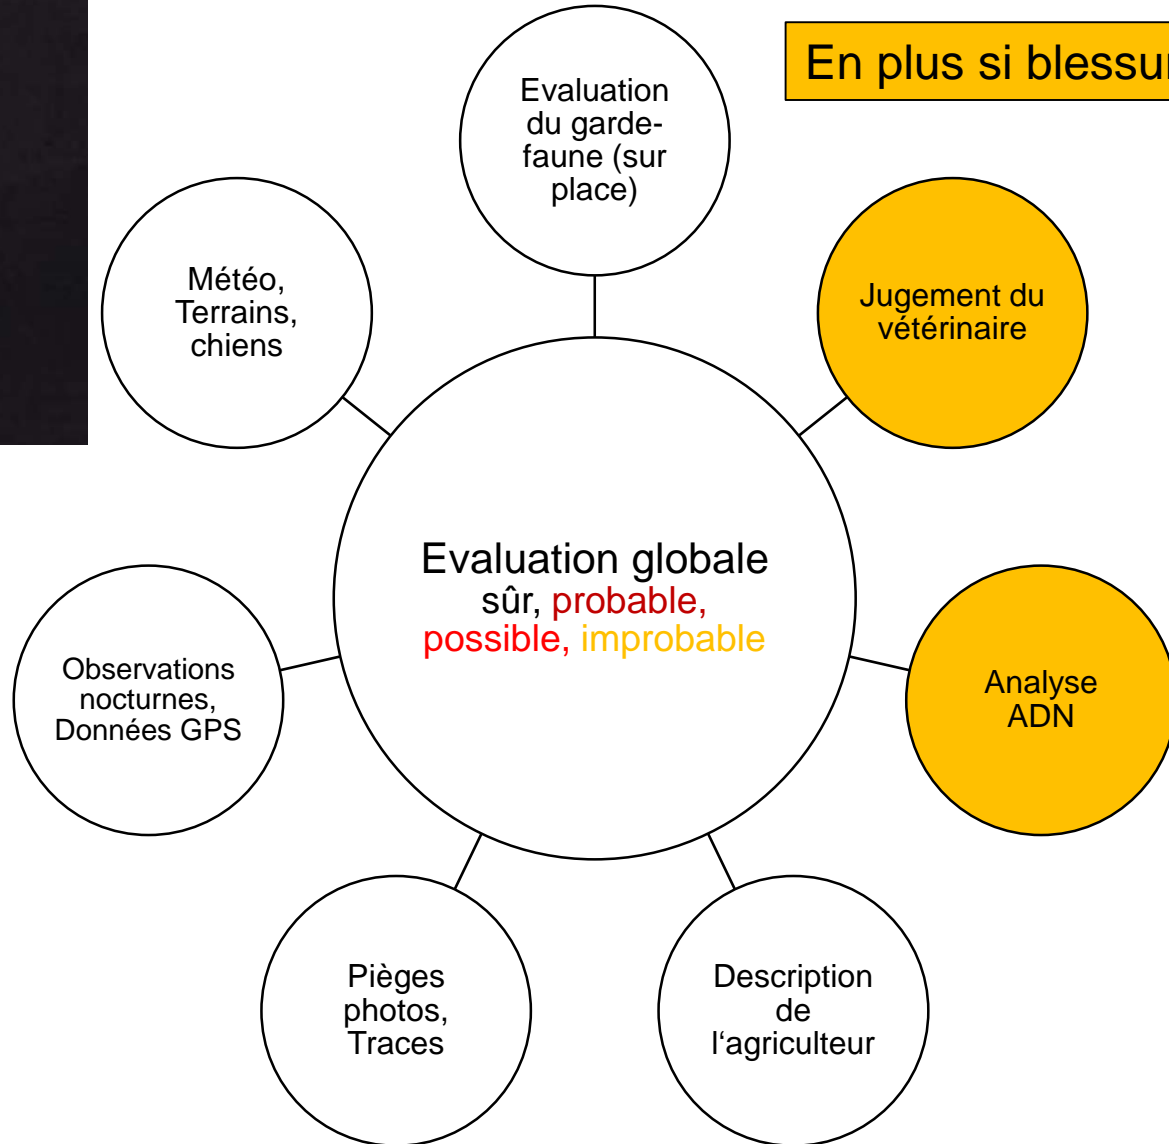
En plus si blessu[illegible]

Evaluation du garde-faune (sur place)

Météo, Terrains, chiens

Jugement du vétérinaire

Evaluation globale
sûr, probable, possible, improbable

Observations nocturnes, Données GPS

Analyse ADN

Pièges photos, Traces

Description de l‘agriculteur